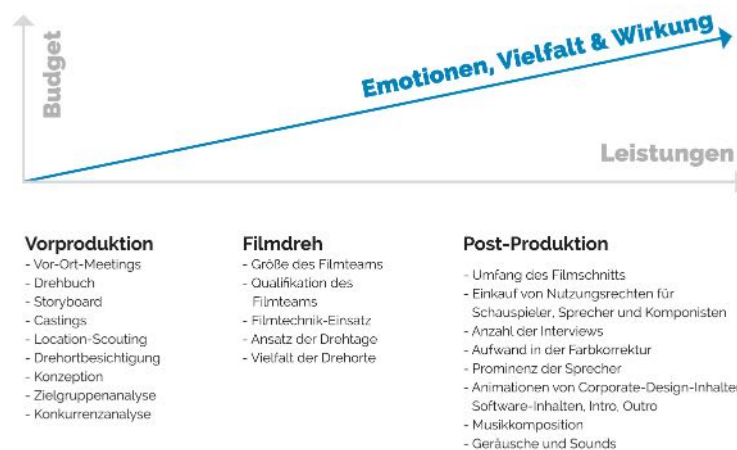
Budget

Emotionen, Vielfalt & Wirkung

Leistungen

Vorproduktion
- Vor-Ort-Meetings
- Drehbuch
- Storyboard
- Castings
- Location-Scouting
- Drehortbesichtigung
- Konzeption
- Zielgruppenanalyse
- Konkurrenzanalyse

Filmdreh
- Größe des Filmteams
- Qualifikation des Filmteams
- Filmtechnik-Einsatz
- Ansatz der Drehtage
- Vielfalt der Drehorte

Post-Produktion
- Umfang des Filmschnitts
- Einkauf von Nutzungsrechten für Schauspieler, Sprecher und Komponisten
- Anzahl der Interviews
- Aufwand in der Farbkorrektur
- Prominenz der Sprecher
- Animationen von Corporate-Design-Inhalte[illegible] Software-Inhalten, Intro, Outro
- Musikkomposition
- Geräusche und Sounds